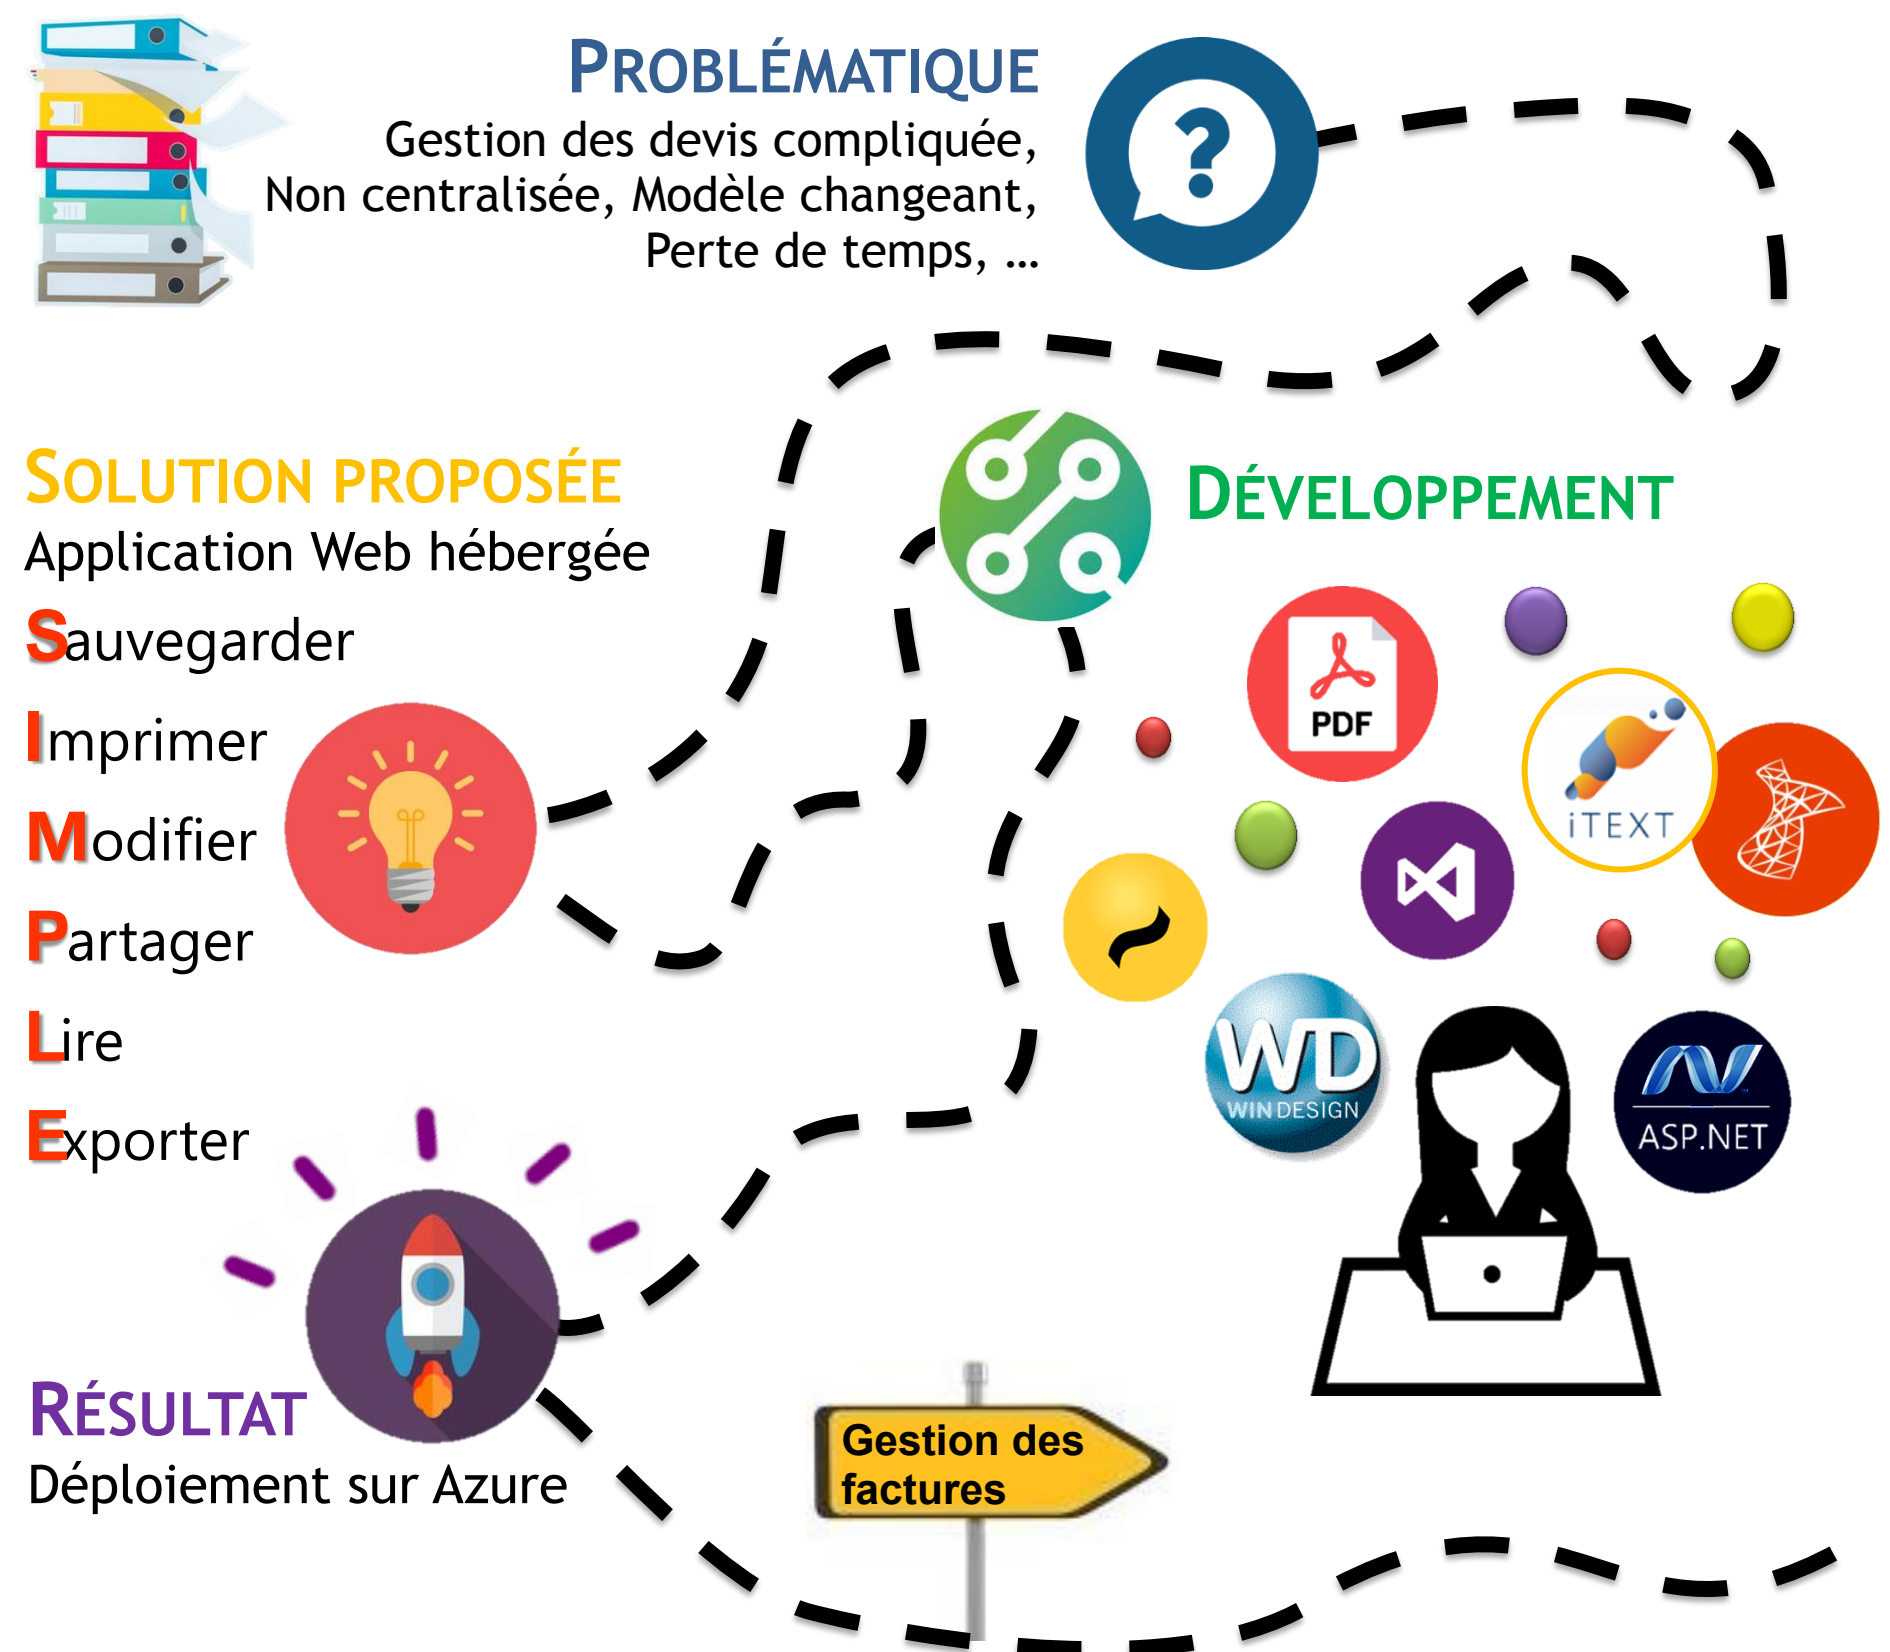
PROBLÉMATIQUE
Gestion des devis compliquée, Non centralisée, Modèle changeant, Perte de temps, …

SOLUTION PROPOSÉE
Application Web hébergée
Sauvegarder
Imprimer
Modifier
Partager
Lire
Exporter

DÉVELOPPEMENT

PDF

iTEXT

WD
WINDESIGN

ASP.NET

RÉSULTAT
Déploiement sur Azure

Gestion des factures